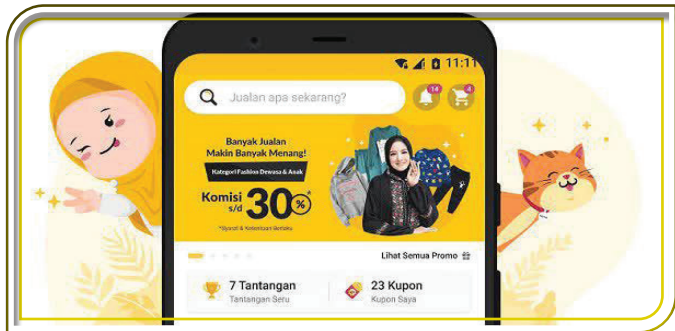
11:11

Jualan apa sekarang?

14

4

Banyak Jualan Makin Banyak Menang!

Kategori Fashion Dewasa & Anak

Komisi s/d 30%*

*Syarat & Ketentuan Berlaku

Lihat Semua Promo

7 Tantangan
Tantangan Seru

23 Kupon
Kupon Saya